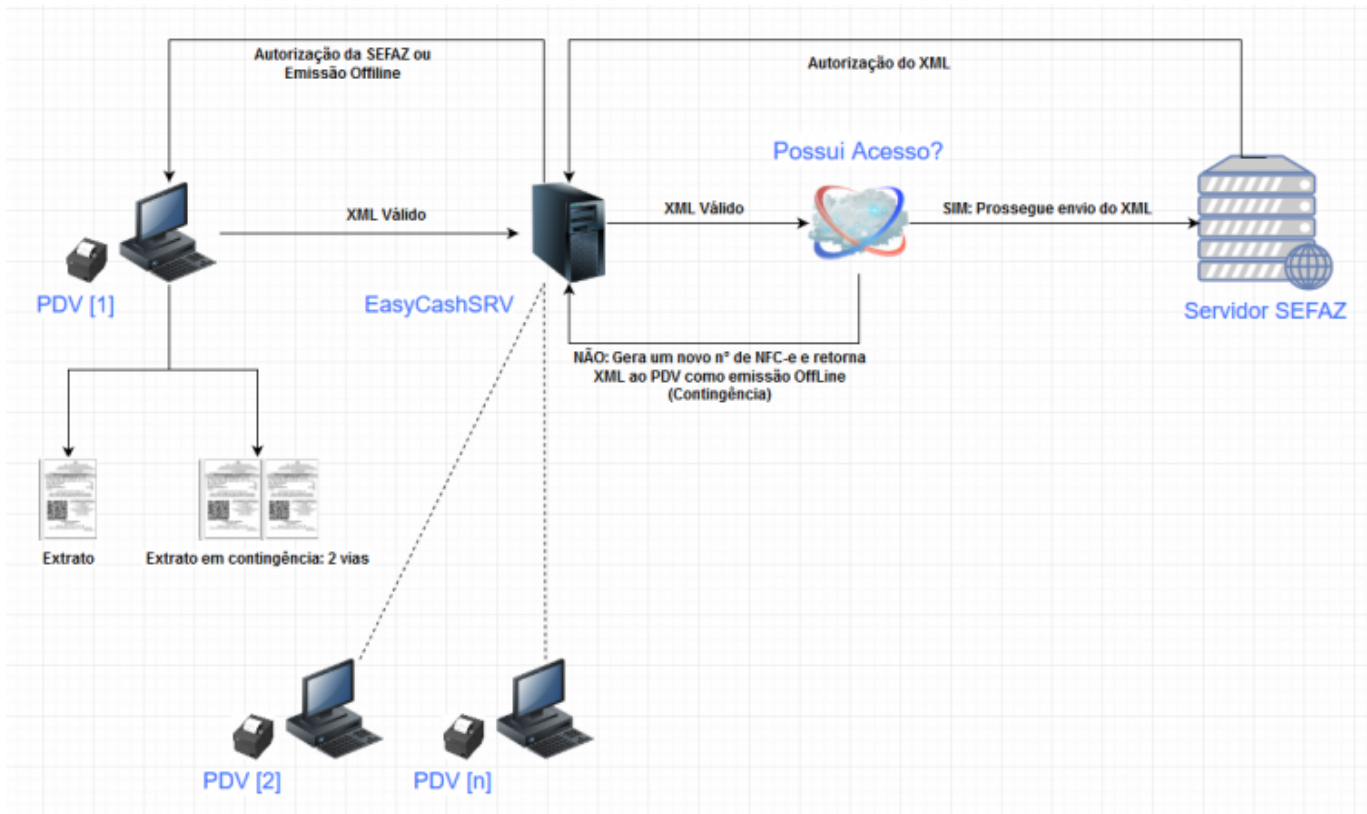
Autorização da SEFAZ ou Emissão Offiline

Autorização do XML

Possui Acesso?

XML Válido

XML Válido

SIM: Prossegue envio do XML

PDV [1]

EasyCashSRV

Servidor SEFAZ

NÃO: Gera um novo nº de NFC-e e retorna XML ao PDV como emissão OffLine (Contingência)

Extrato

Extrato em contingência: 2 vias

PDV [2]

PDV [n]